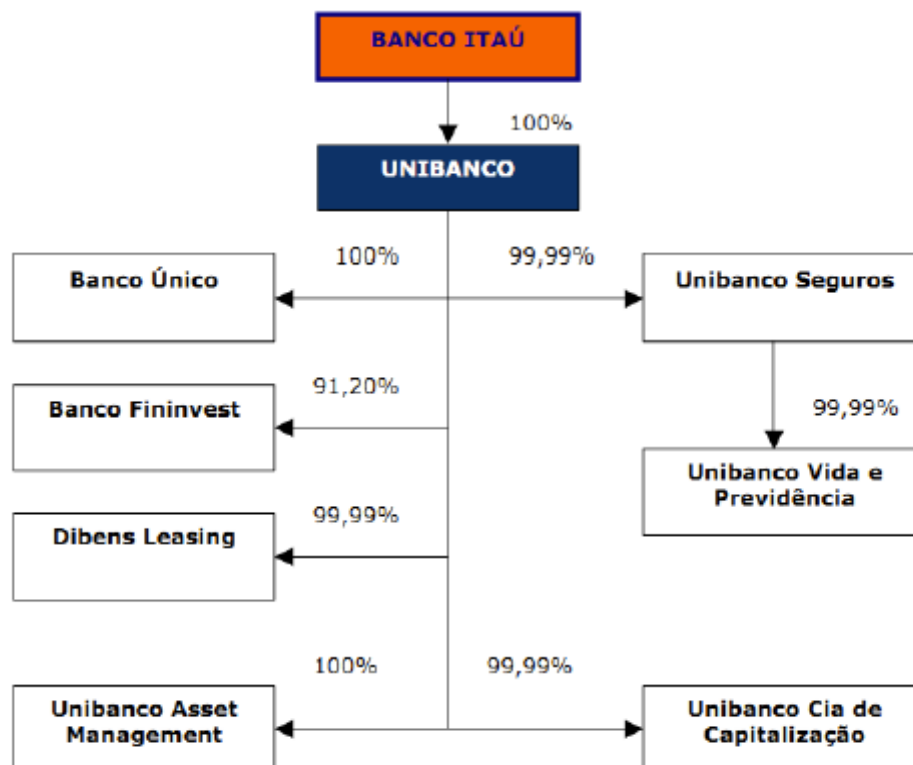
BANCO ITAÚ

100%

UNIBANCO

100%

99,99%

Banco Único

Unibanco Seguros

91,20%

Banco Fininvest

99,99%

Unibanco Vida e Previdência

99,99%

Dibens Leasing

100%

99,99%

Unibanco Asset Management

Unibanco Cia de Capitalização